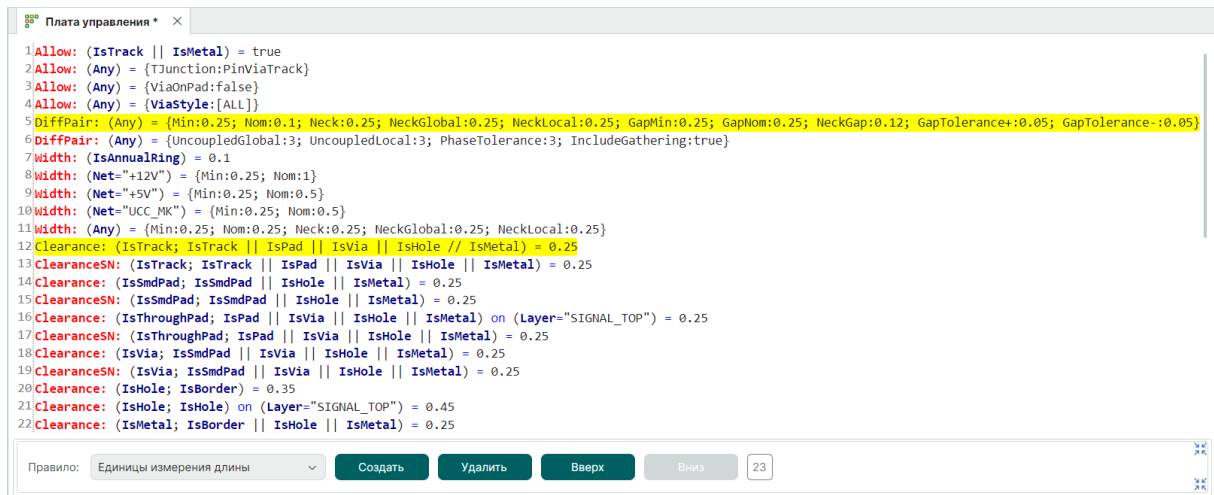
Плата управления * ✕

1 Allow: (IsTrack || IsMetal) = true
2 Allow: (Any) = {TJunction:PinViaTrack}
3 Allow: (Any) = {ViaOnPad:false}
4 Allow: (Any) = {ViaStyle:[ALL]}
5 DiffPair: (Any) = {Min:0.25; Nom:0.1; Neck:0.25; NeckGlobal:0.25; NeckLocal:0.25; GapMin:0.25; GapNom:0.25; NeckGap:0.12; GapTolerance+:0.05; GapTolerance-:0.05}
6 DiffPair: (Any) = {UncoupledGlobal:3; UncoupledLocal:3; PhaseTolerance:3; IncludeGathering:true}
7 Width: (IsAnnualRing) = 0.1
8 Width: (Net="+12V") = {Min:0.25; Nom:1}
9 Width: (Net="+5V") = {Min:0.25; Nom:0.5}
10 Width: (Net="UCC_MK") = {Min:0.25; Nom:0.5}
11 Width: (Any) = {Min:0.25; Nom:0.25; Neck:0.25; NeckGlobal:0.25; NeckLocal:0.25}
12 Clearance: (IsTrack; IsTrack || IsPad || IsVia || IsHole // IsMetal) = 0.25
13 ClearanceSN: (IsTrack; IsTrack || IsPad || IsVia || IsHole || IsMetal) = 0.25
14 Clearance: (IsSmdPad; IsSmdPad || IsHole || IsMetal) = 0.25
15 ClearanceSN: (IsSmdPad; IsSmdPad || IsHole || IsMetal) = 0.25
16 Clearance: (IsThroughPad; IsPad || IsVia || IsHole || IsMetal) on (Layer="SIGNAL_TOP") = 0.25
17 ClearanceSN: (IsThroughPad; IsPad || IsVia || IsHole || IsMetal) = 0.25
18 Clearance: (IsVia; IsSmdPad || IsVia || IsHole || IsMetal) = 0.25
19 ClearanceSN: (IsVia; IsSmdPad || IsVia || IsHole || IsMetal) = 0.25
20 Clearance: (IsHole; IsBorder) = 0.35
21 Clearance: (IsHole; IsHole) on (Layer="SIGNAL_TOP") = 0.45
22 Clearance: (IsMetal; IsBorder || IsHole || IsMetal) = 0.25

Правило: Единицы измерения длины Создать Удалить Вверх Вниз 23